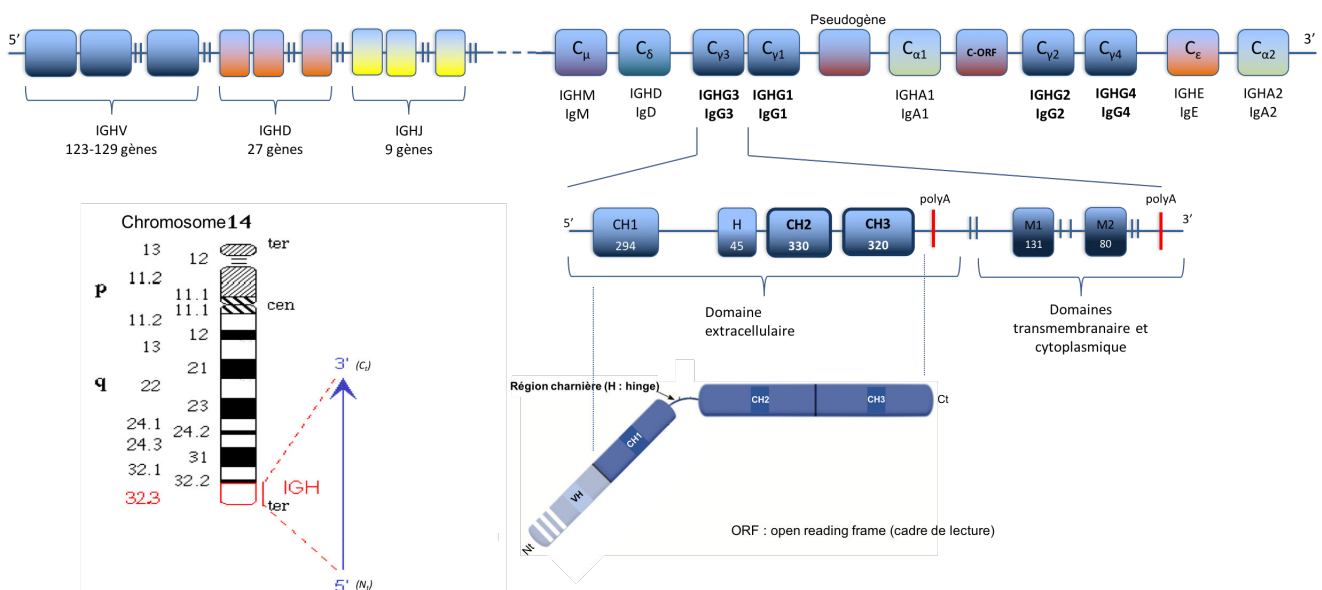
5′

IGHV
123-129 gènes

IGHD
27 gènes

IGHJ
9 gènes

Pseudogène

$C_{\mu}$ $C_{\delta}$ $C_{\gamma3}$ $C_{\gamma1}$ $C_{\alpha1}$ C-ORF $C_{\gamma2}$ $C_{\gamma4}$ $C_{\varepsilon}$ $C_{\alpha2}$ 3′

IGHM
IgM

IGHD
IgD

IGHG3
IgG3

IGHG1
IgG1

IGHA1
IgA1

IGHG2
IgG2

IGHG4
IgG4

IGHE
IgE

IGHA2
IgA2

5′ CH1 294 H 45 CH2 330 CH3 320 polyA M1 131 M2 80 polyA 3′

Domaine
extracellulaire

Domaines
transmembranaire et
cytoplasmique

Chromosome 14

13
11.2
11.1
11.1
11.2
13
22
24.1
24.3
32.1
32.3

p
q

12
12
21
23
24.2
31
32.2

ter
cen
ter

IGH

3′ $(C_t)$
5′ $(N_t)$

Région charnière (H : hinge)

CH2 CH3 Ct
CH1
VH
Nt

ORF : open reading frame (cadre de lecture)